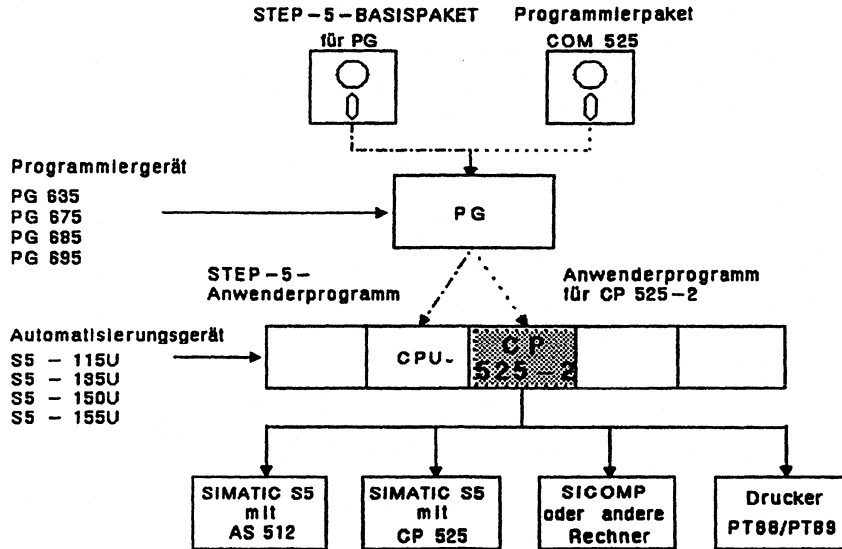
STEP-5-BASISPAKET für PG

Programmierpaket COM 525

Programmiergerät

PG 635
PG 675
PG 685
PG 695

PG

STEP-5-Anwenderprogramm

Anwenderprogramm für CP 525-2

Automatisierungsgerät

S5 - 115U
S5 - 135U
S5 - 150U
S5 - 155U

CPU

CP 525-2

SIMATIC S5 mit AS 512

SIMATIC S5 mit CP 525

SICOMP oder andere Rechner

Drucker PT88/PT89